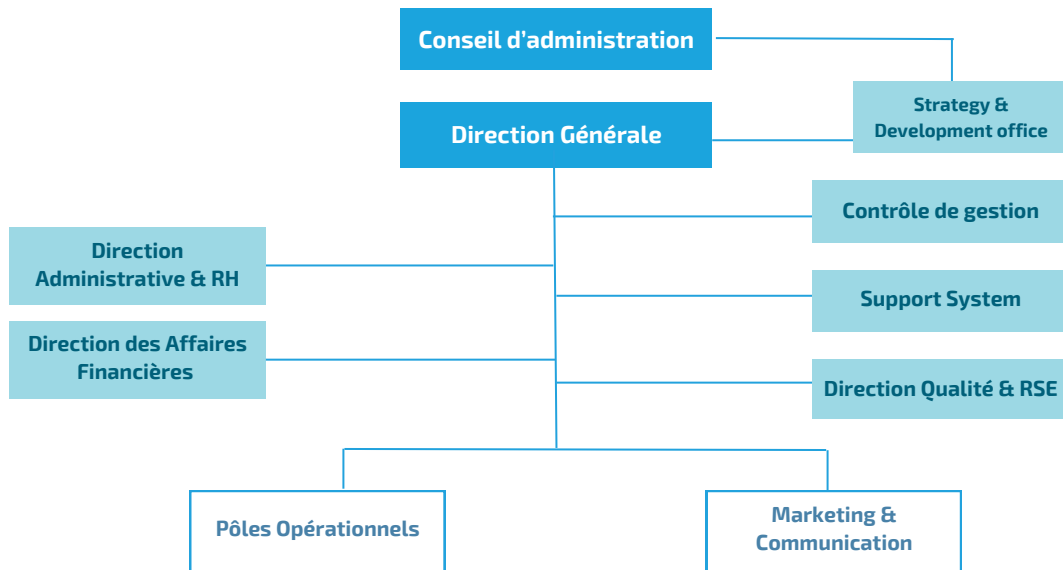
Conseil d'administration

Strategy & Development office

Direction Générale

Contrôle de gestion

Direction Administrative & RH

Support System

Direction des Affaires Financières

Direction Qualité & RSE

Pôles Opérationnels

Marketing & Communication